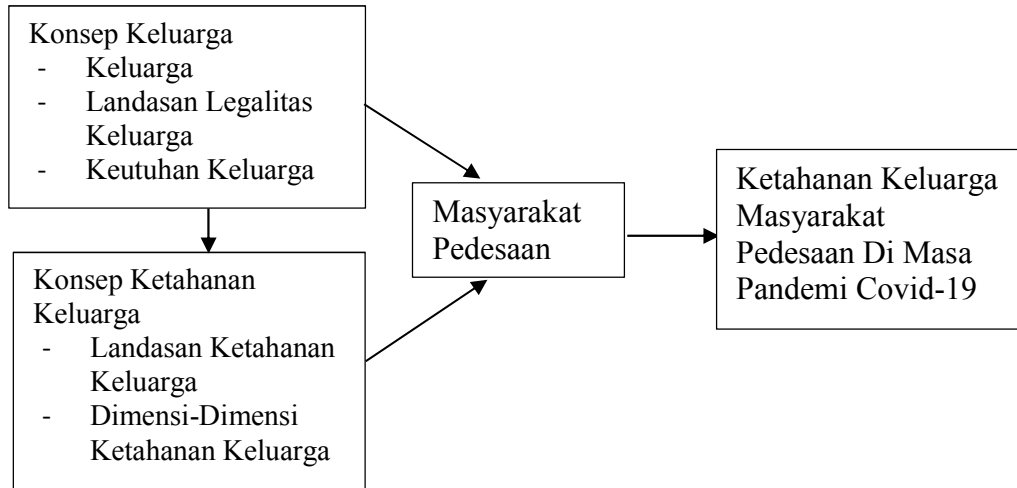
Konsep Keluarga
- Keluarga
- Landasan Legalitas Keluarga
- Keutuhan Keluarga

Konsep Ketahanan Keluarga
- Landasan Ketahanan Keluarga
- Dimensi-Dimensi Ketahanan Keluarga

Masyarakat Pedesaan

Ketahanan Keluarga Masyarakat Pedesaan Di Masa Pandemi Covid-19